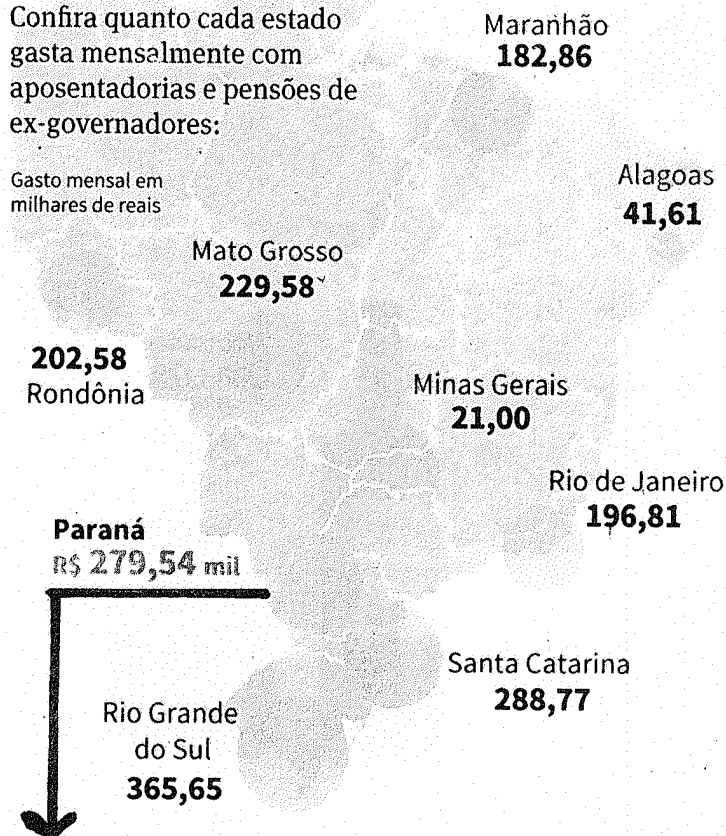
Confira quanto cada estado gasta mensalmente com aposentadorias e pensões de ex-governadores:

Gasto mensal em milhares de reais

Maranhão
182,86

Alagoas
41,61

Mato Grosso
229,58

202,58
Rondônia

Minas Gerais
21,00

Rio de Janeiro
196,81

Paraná
R$ 279,54 mil

Santa Catarina
288,77

Rio Grande do Sul
365,65